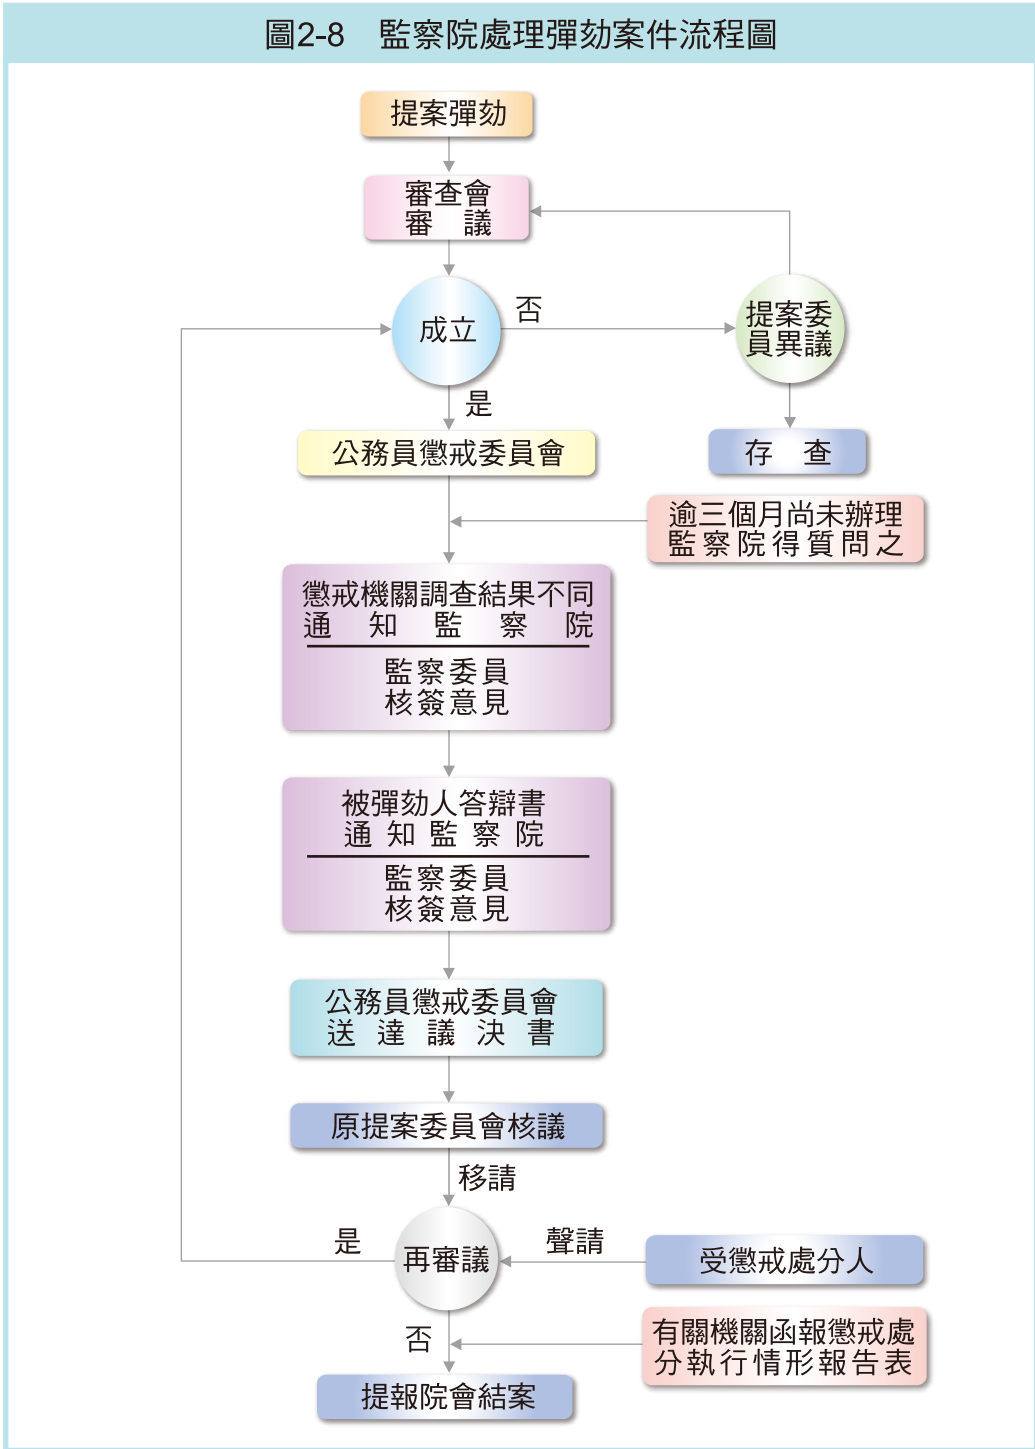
圖2-8　監察院處理彈劾案件流程圖

提案彈劾

審查會
審　議

成立

否

提案委
員異議

是

公務員懲戒委員會

存　查

逾三個月尚未辦理
監察院得質問之

懲戒機關調查結果不同
通　知　監　察　院

監察委員
核簽意見

被彈劾人答辯書
通　知　監　察　院

監察委員
核簽意見

公務員懲戒委員會
送　達　議　決　書

原提案委員會核議

移請

是

再審議

聲請

受懲戒處分人

否

有關機關函報懲戒處
分執行情形報告表

提報院會結案